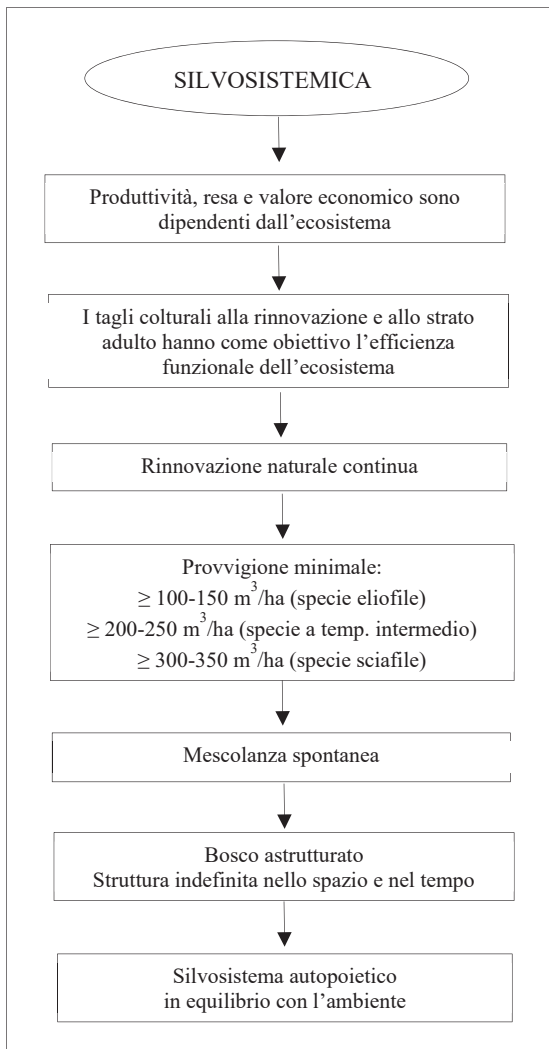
SILVOSISTEMICA

Produttività, resa e valore economico sono dipendenti dall'ecosistema

I tagli colturali alla rinnovazione e allo strato adulto hanno come obiettivo l'efficienza funzionale dell'ecosistema

Rinnovazione naturale continua

Provvigione minimale:
$\geq$ 100-150 $m^3$/ha (specie eliofile)
$\geq$ 200-250 $m^3$/ha (specie a temp. intermedio)
$\geq$ 300-350 $m^3$/ha (specie sciafile)

Mescolanza spontanea

Bosco astrutturato
Struttura indefinita nello spazio e nel tempo

Silvosistema autopoietico
in equilibrio con l'ambiente